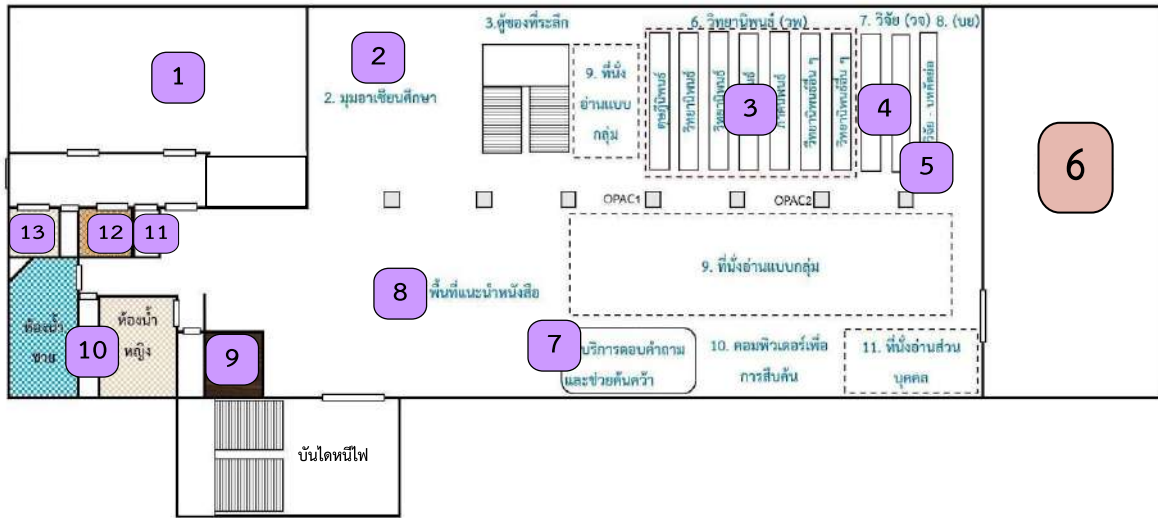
1

2

2. มุมอาเซียนศึกษา

3.ตู้ของที่ระลึก

9. ที่นั่งอ่านแบบกลุ่ม

6. วิทยานิพนธ์ (วพ)

ดุษฎีนิพนธ์

วิทยานิพนธ์

วิทยานิพนธ์

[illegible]นธ์

ภาคนิพนธ์

วิทยานิพนธ์อื่น ๆ

วิทยานิพนธ์อื่น ๆ

3

7. วิจัย (วจ) 8. (นย)

วิจัย - นพศัลย์

4

5

6

OPAC1

OPAC2

13

12

11

9. ที่นั่งอ่านแบบกลุ่ม

8

พื้นที่แนะนำหนังสือ

ห้องน้ำชาย

10

ห้องน้ำหญิง

9

7

บริการตอบคำถามและช่วยค้นคว้า

10. คอมพิวเตอร์เพื่อการสืบค้น

11. ที่นั่งอ่านส่วนบุคคล

บันไดหนีไฟ